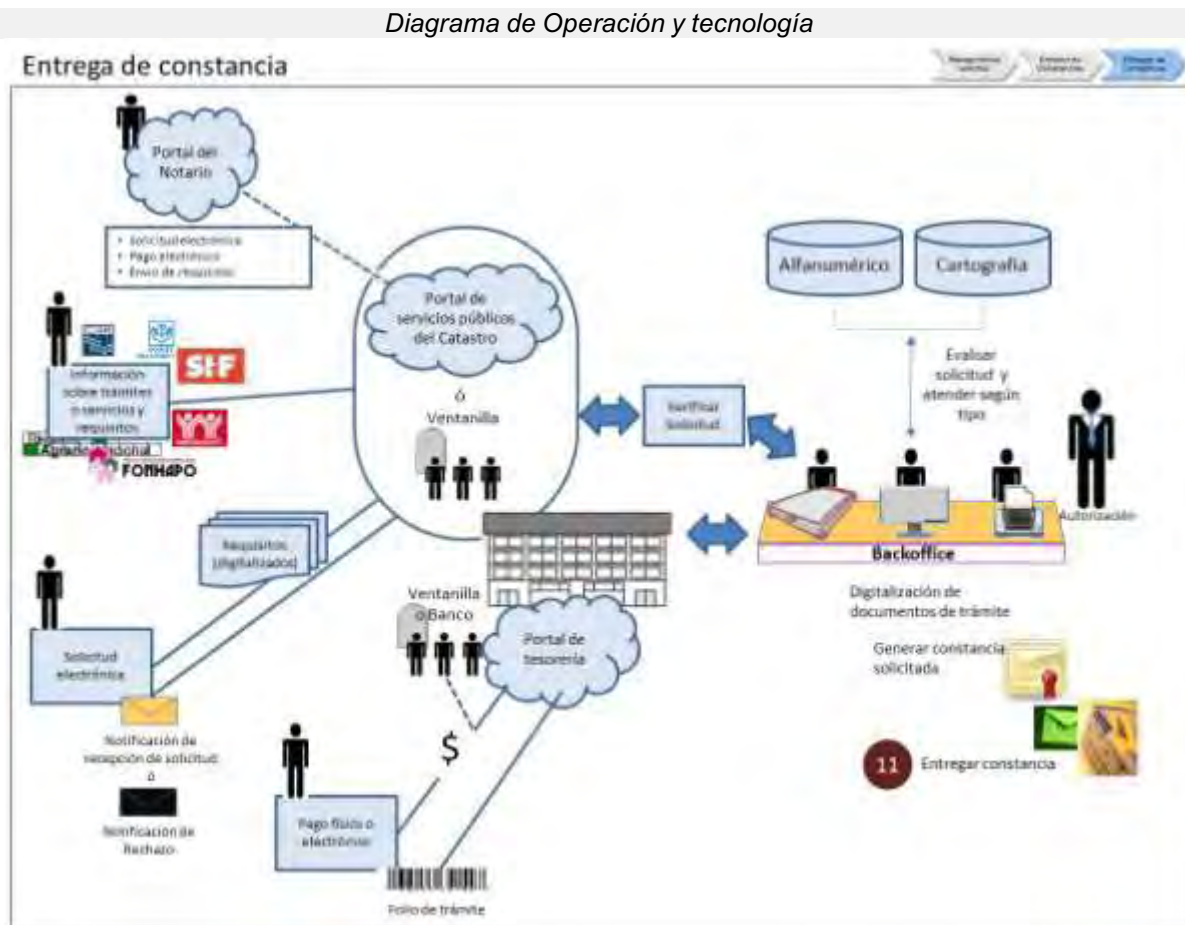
Diagrama de Operación y tecnología

Entrega de constancia

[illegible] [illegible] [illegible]

Portal del Notario

• Solicitud electrónica
• Pago electrónico
• Envío de requisitos

Portal de servicios públicos del Catastro

ó

Ventanilla

Alfanumérico

Cartografía

Evaluar solicitud y atender según tipo

SHF

Información sobre trámites o servicios y requisitos

Agrario Nacional

FONHAPO

Verificar Solicitud

Autorización

Backoffice

Requisitos (digitalizados)

Digitalización de documentos de trámite

Ventanilla o Banco

Portal de tesorería

Generar constancia solicitada

Solicitud electrónica

Notificación de recepción de solicitud ó

Notificación de Rechazo

$

11 Entregar constancia

Pago físico o electrónico

Folio de trámite